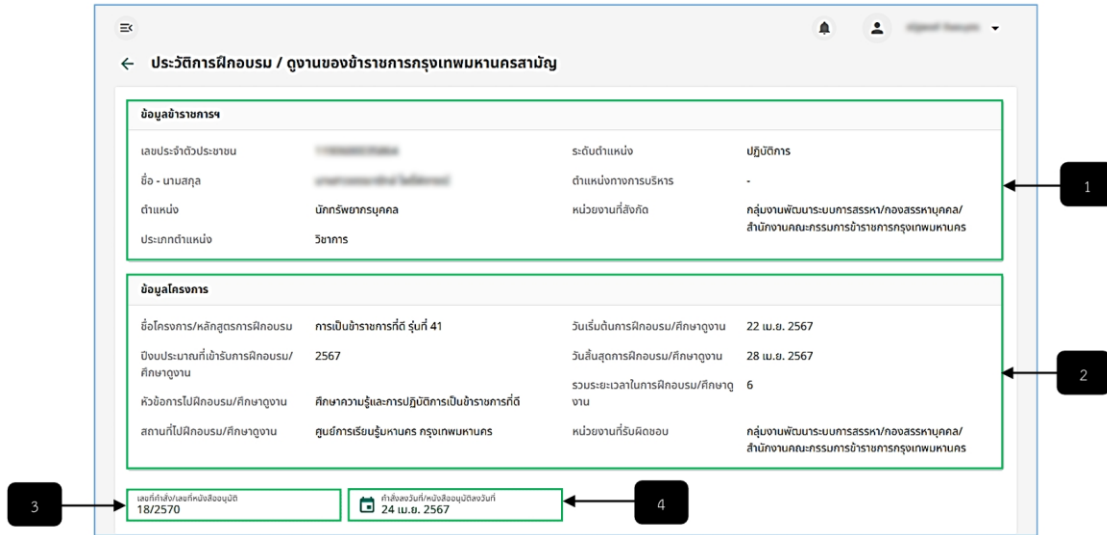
ประวัติการฝึกอบรม / ดูงานของข้าราชการกรุงเทพมหานครสามัญ

ข้อมูลข้าราชการฯ

| | | | |
|---|---|---|---|
| เลขประจำตัวประชาชน | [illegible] | ระดับตำแหน่ง | ปฏิบัติการ |
| ชื่อ - นามสกุล | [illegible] | ตำแหน่งทางการบริหาร | - |
| ตำแหน่ง | นักทรัพยากรบุคคล | หน่วยงานที่สังกัด | กลุ่มงานพัฒนาระบบการสรรหา/กองสรรหาบุคคล/สำนักงานคณะกรรมการข้าราชการกรุงเทพมหานคร |
| ประเภทตำแหน่ง | วิชาการ | | |

1

ข้อมูลโครงการ

| | | | |
|---|---|---|---|
| ชื่อโครงการ/หลักสูตรการฝึกอบรม | การเป็นข้าราชการที่ดี รุ่นที่ 41 | วันเริ่มต้นการฝึกอบรม/ศึกษาดูงาน | 22 เม.ย. 2567 |
| ปีงบประมาณที่เข้ารับการฝึกอบรม/ศึกษาดูงาน | 2567 | วันสิ้นสุดการฝึกอบรม/ศึกษาดูงาน | 28 เม.ย. 2567 |
| หัวข้อการไปฝึกอบรม/ศึกษาดูงาน | ศึกษาความรู้และการปฏิบัติการเป็นข้าราชการที่ดี | รวมระยะเวลาในการฝึกอบรม/ศึกษาดูงาน | 6 |
| สถานที่ไปฝึกอบรม/ศึกษาดูงาน | ศูนย์การเรียนรู้มหานคร กรุงเทพมหานคร | หน่วยงานที่รับผิดชอบ | กลุ่มงานพัฒนาระบบการสรรหา/กองสรรหาบุคคล/สำนักงานคณะกรรมการข้าราชการกรุงเทพมหานคร |

2

เลขที่คำสั่ง/เลขที่หนังสืออนุมัติ
18/2570

3

คำสั่งลงวันที่/หนังสืออนุมัติลงวันที่
24 เม.ย. 2567

4